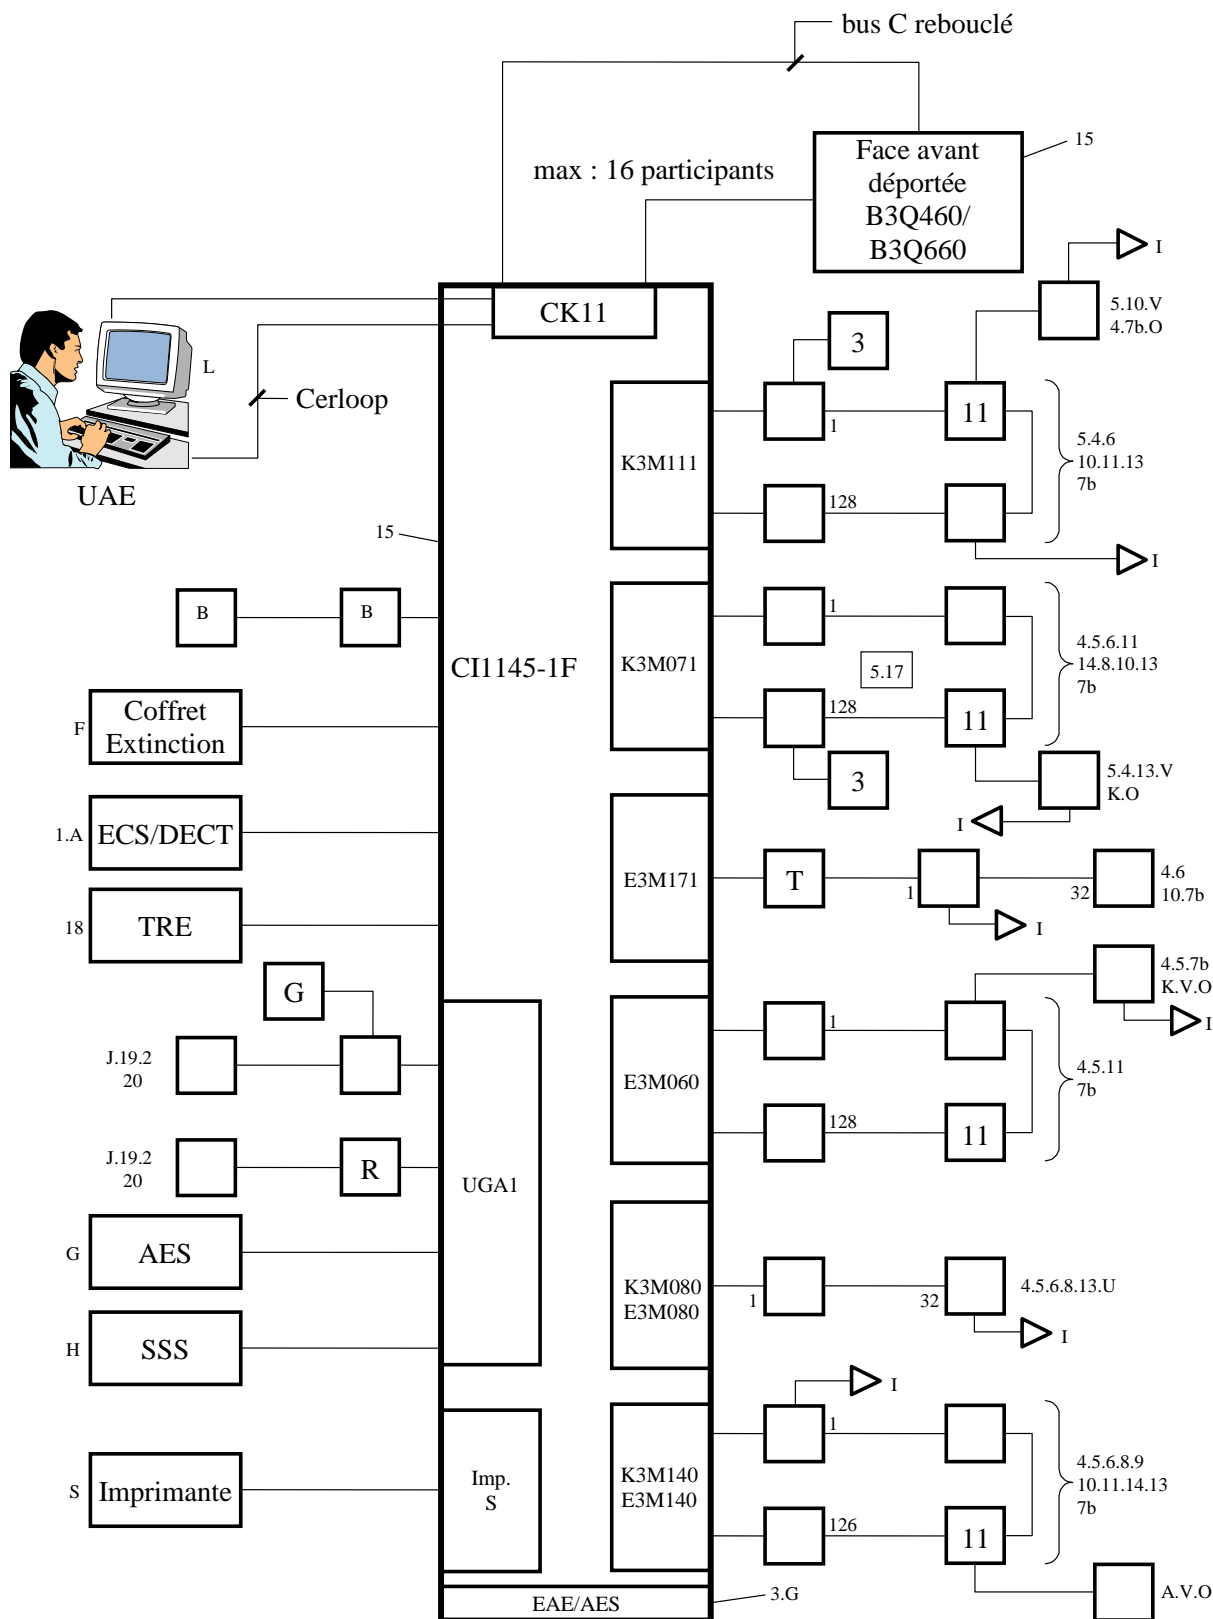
bus C rebouclé

15

max : 16 participants

Face avant déportée B3Q460/ B3Q660

I

5.10.V
4.7b.O

CK11

L

3

Cerloop

11

K3M111

1

5.4.6
10.11.13
7b

UAE

128

15

I

B

B

1

K3M071

4.5.6.11
14.8.10.13
7b

CI1145-1F

5.17

F

Coffret Extinction

128

11

3

5.4.13.V
K.O

1.A

ECS/DECT

I

E3M171

T

4.6
10.7b

1

32

18

TRE

I

G

4.5.7b
K.V.O

I

1

J.19.2
20

E3M060

4.5.11
7b

128

11

J.19.2
20

R

UGA1

G

AES

K3M080
E3M080

4.5.6.8.13.U

1

32

I

H

SSS

I

1

K3M140
E3M140

4.5.6.8.9
10.11.14.13
7b

Imp.
S

S

Imprimante

126

11

EAE/AES

3.G

A.V.O